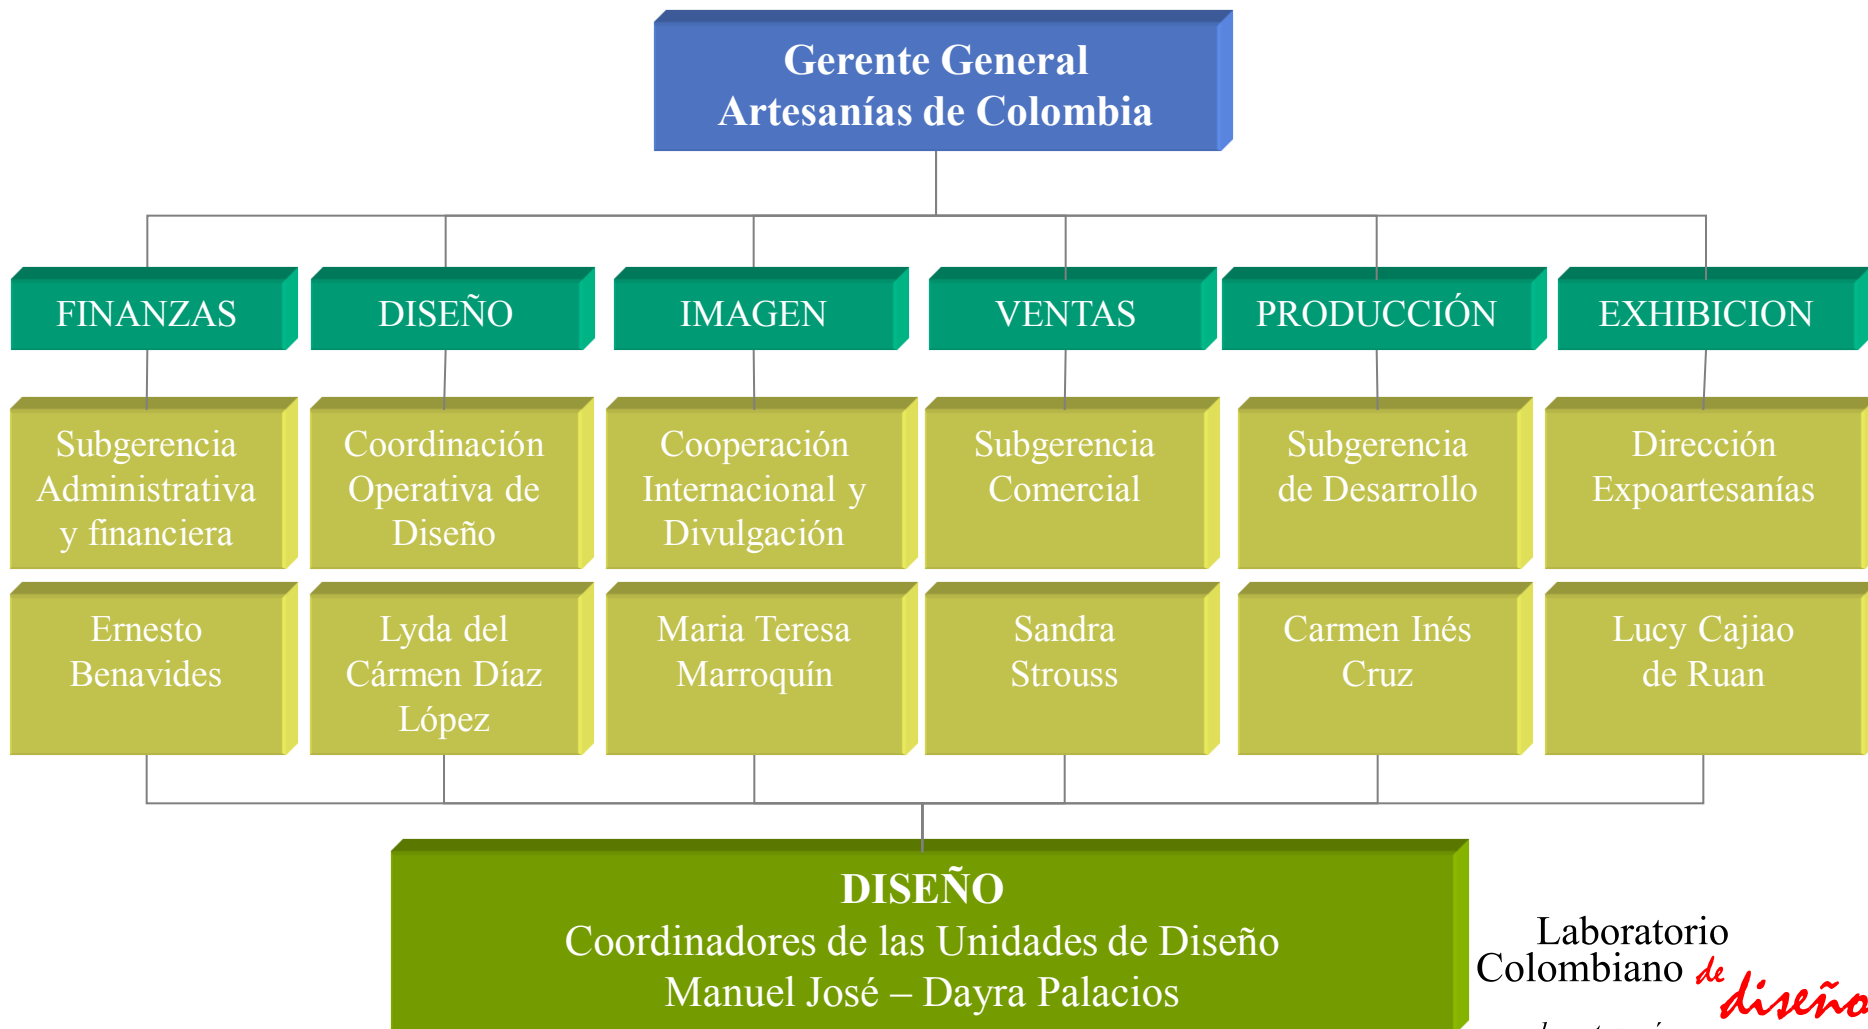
Gerente General
Artesanías de Colombia

FINANZAS

Subgerencia Administrativa y financiera

Ernesto Benavides

DISEÑO

Coordinación Operativa de Diseño

Lyda del Cármen Díaz López

IMAGEN

Cooperación Internacional y Divulgación

Maria Teresa Marroquín

VENTAS

Subgerencia Comercial

Sandra Strouss

PRODUCCIÓN

Subgerencia de Desarrollo

Carmen Inés Cruz

EXHIBICION

Dirección Expoartesanías

Lucy Cajiao de Ruan

DISEÑO
Coordinadores de las Unidades de Diseño
Manuel José – Dayra Palacios

Laboratorio Colombiano de diseño